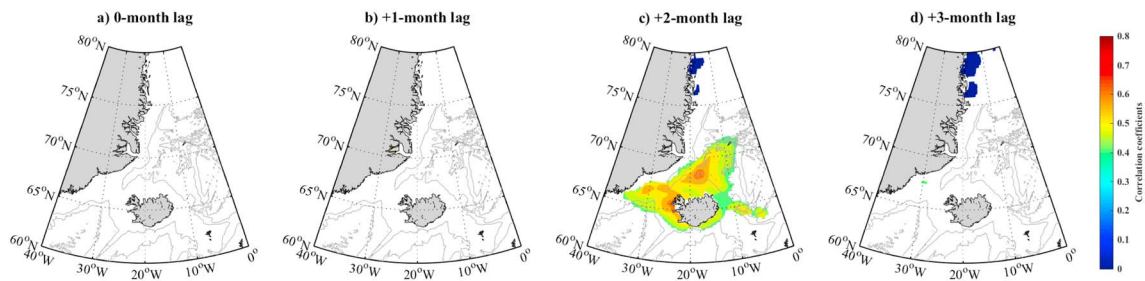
a) 0-month lag

$80^oN$
$75^oN$
$70^oN$
$65^oN$
$60^oN$
$40^oW$ $30^oW$ $20^oW$ $10^oW$ $0^o$

b) +1-month lag

$80^oN$
$75^oN$
$70^oN$
$65^oN$
$60^oN$
$40^oW$ $30^oW$ $20^oW$ $10^oW$ $0^o$

c) +2-month lag

$80^oN$
$75^oN$
$70^oN$
$65^oN$
$60^oN$
$40^oW$ $30^oW$ $20^oW$ $10^oW$ $0^o$

d) +3-month lag

$80^oN$
$75^oN$
$70^oN$
$65^oN$
$60^oN$
$40^oW$ $30^oW$ $20^oW$ $10^oW$ $0^o$

0.8
0.7
0.6
0.5
0.4
0.3
0.2
0.1
0
Correlation coefficients